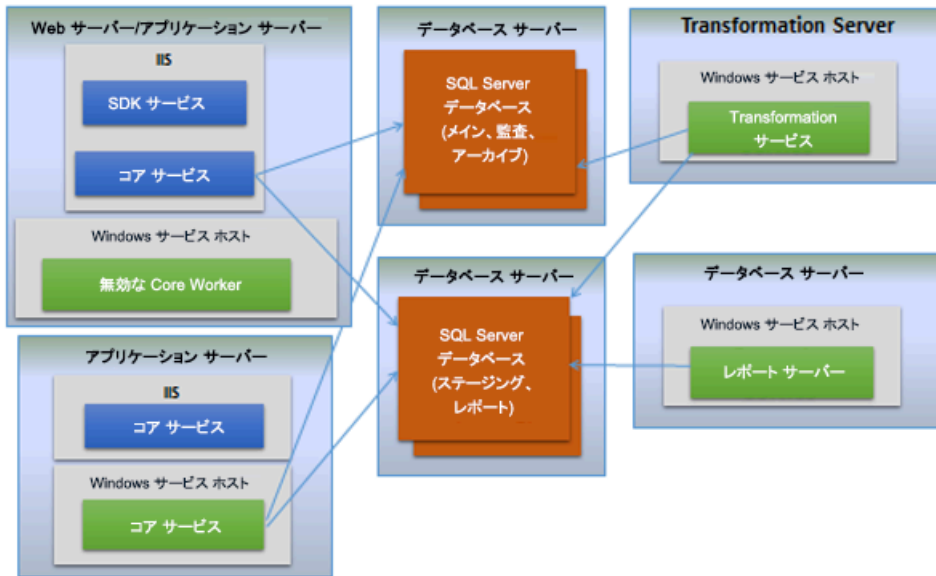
Web サーバー/アプリケーション サーバー

IIS

SDK サービス

コア サービス

Windows サービス ホスト

無効な Core Worker

アプリケーション サーバー

IIS

コア サービス

Windows サービス ホスト

コア サービス

データベース サーバー

SQL Server データベース (メイン、監査、アーカイブ)

データベース サーバー

SQL Server データベース (ステージング、レポート)

Transformation Server

Windows サービス ホスト

Transformation サービス

データベース サーバー

Windows サービス ホスト

レポート サーバー